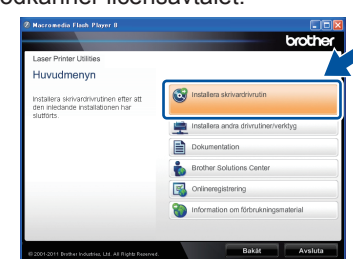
odkänner licensavtalet.

Macromedia Flash Player 8

brother

Laser Printer Utilities

Huvudmenyn

Installera skrivardrivrutinen efter att den inledande installationen har slutförts.

Installera skrivardrivrutin

Installera andra drivrutiner/verktyg

Dokumentation

Brother Solutions Center

Onlineregistrering

Information om förbrukningsmaterial

© 2001-2011 Brother Industries, Ltd. All Rights Reserved.

Bakåt

Avsluta